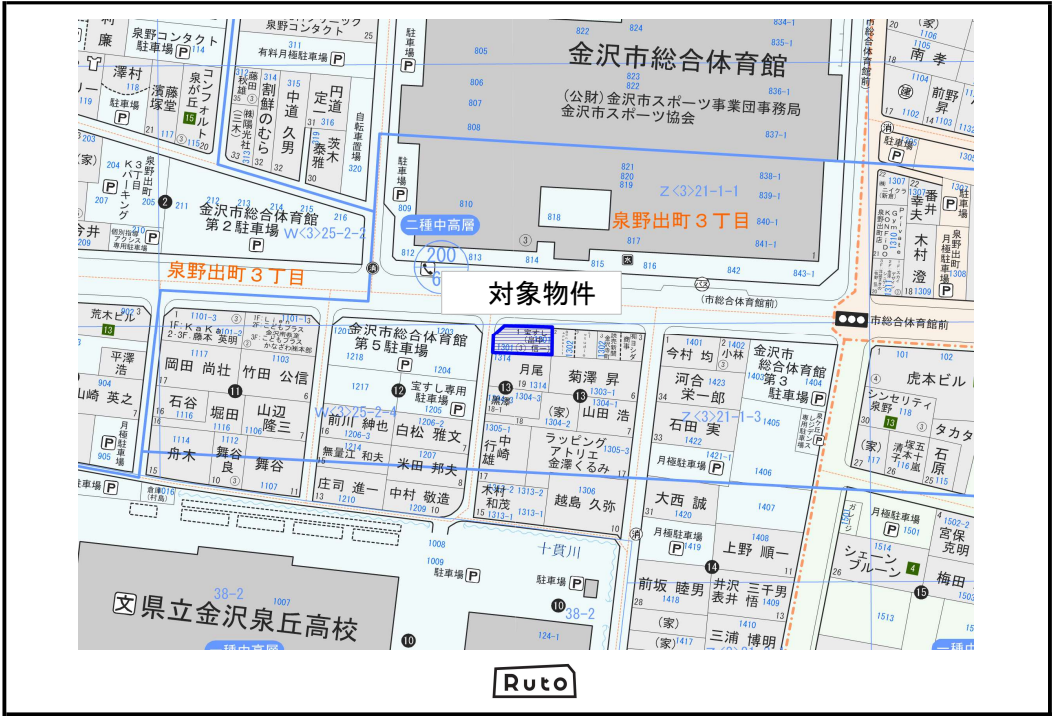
金沢市総合体育館
(公財)金沢市スポーツ事業団事務局
金沢市スポーツ協会
泉野出町３丁目
泉野出町３丁目
対象物件
二種中高層
金沢市総合体育館
第２駐車場
金沢市総合体育館
第５駐車場
金沢市
総合体育館
第３
駐車場
市総合体育館前
(市総合体育館前)
泉野コンタクト
駐車場
有料月極駐車場
コンフォルト泉が丘
濱藤塚堂
澤村
割鮮のむら
中道
久男
円道
定一
茨木
泰雅
自転車置場
岡田 尚壮
竹田 公信
石谷
堀田
山辺
隆三
舟木
舞谷
良
舞谷
前川 紳也
白松 雅文
無量江 和夫
米田 邦夫
庄司 進一
中村 敬造
宝すし専用駐車場
月尾
菊澤 昇
山田 浩
中崎
行雄
ラッピング
アトリエ
金澤くるみ
木村
和茂
越島 久弥
今村 均
小林
河合
栄一郎
石田 実
月極駐車場
大西 誠
上野 順一
前坂 睦男
井沢 表井
三千男 悟
三浦 博明
虎本ビル
シンセリティ泉野
石原
タカタ
清水 五十嵐
南 孝
前野 昇
番井 幸夫
木村 澄
泉野 月極駐車場
月極駐車場
宮保 克明
梅田
シェーン ブルーン
十貫川
県立金沢泉丘高校
平澤 浩
山崎 英之
荒木ビル
月極駐車場
駐車場
Z<3>21-1-1
Z<3>21-1-3
W<3>25-2-2
W<3>25-2-4
38-2
200
Ruto